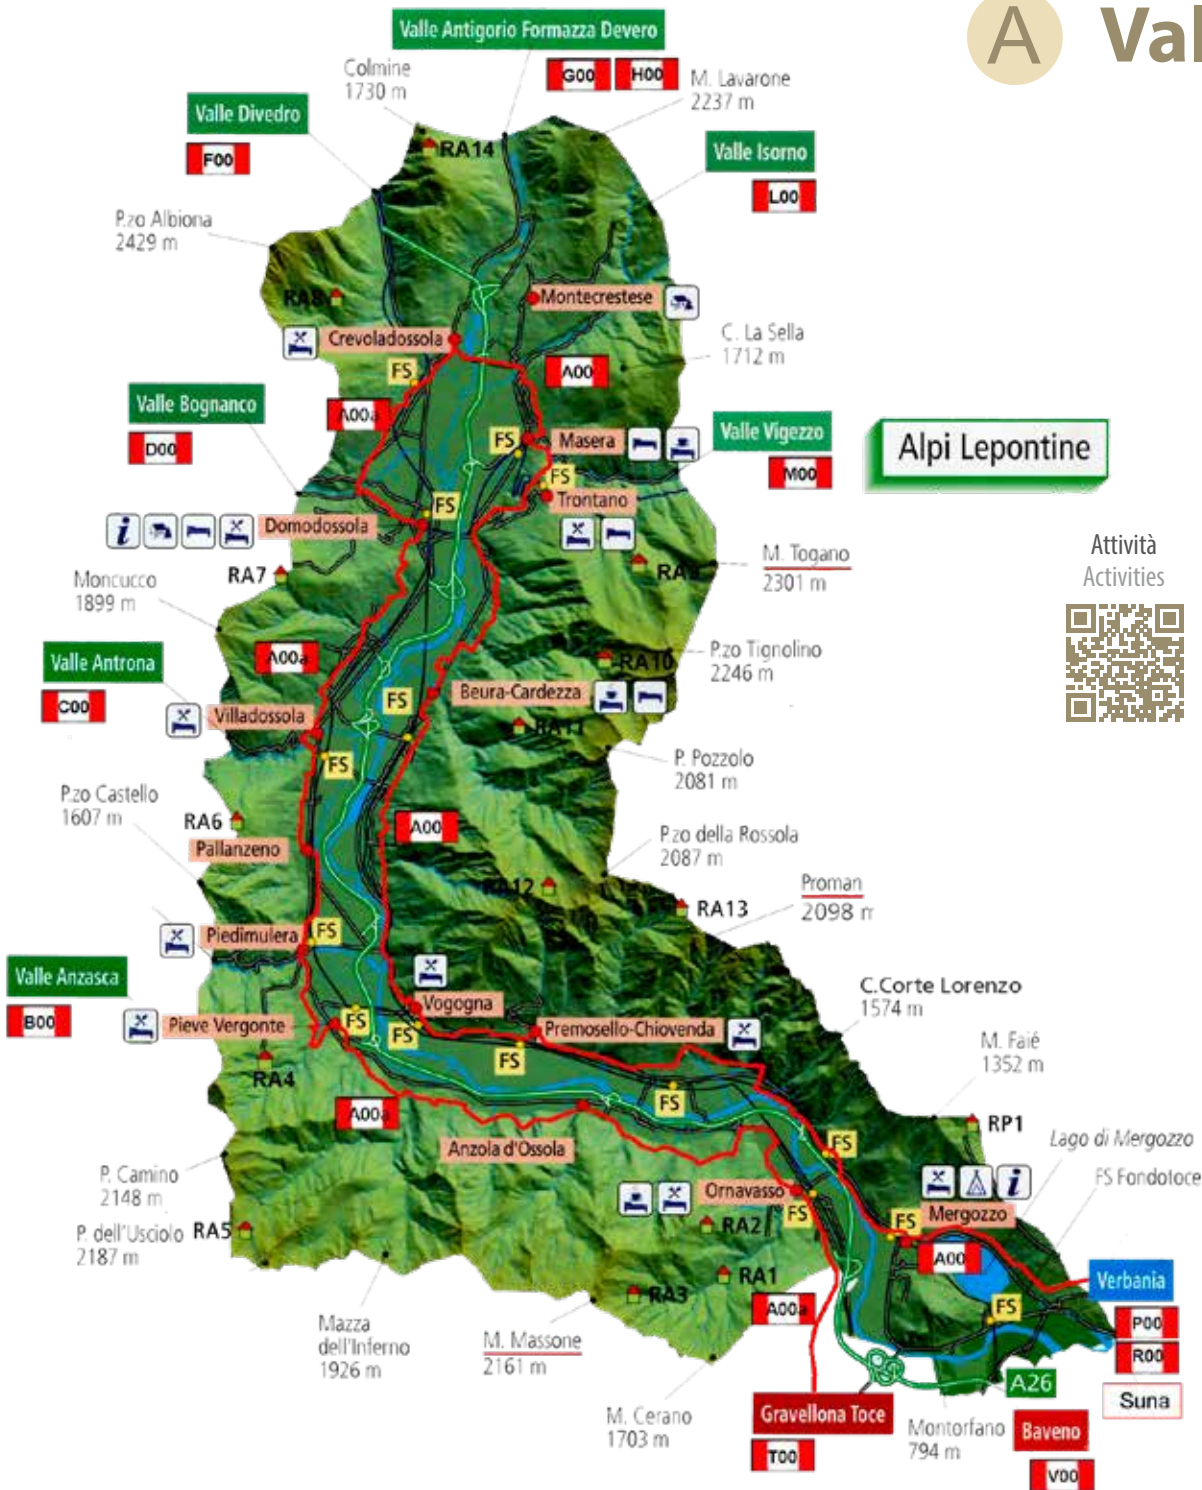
A Val

Valle Antigorio Formazza Devero
G00 H00
Colmine 1730 m
M. Lavarone 2237 m
Valle Divedro
F00
RA14
Valle Isorno
L00
P.zo Albiona 2429 m
RA8
Montecrestese
Crevoladossola
C. La Sella 1712 m
FS
A00
A00a
Valle Bognanco
D00
FS
Masera
Valle Vigezzo
M00
Alpi Lepontine
FS
Trontano
FS
Domodossola
M. Togano 2301 m
RA9
Moncucco 1899 m
RA7
Attività
Activities
A00a
P.zo Tignolino 2246 m
RA10
Valle Antrona
C00
Beura-Cardezza
FS
Villadossola
RA11
FS
P. Pozzolo 2081 m
P.zo Castello 1607 m
RA6
A00
Pallanzeno
P.zo della Rossola 2087 m
RA12
Proman 2098 m
RA13
Piedimulera
FS
Valle Anzasca
B00
C.Corte Lorenzo 1574 m
Vogogna
Pieve Vergonte
FS
FS
Premosello-Chiovenda
M. Faiè 1352 m
RA4
FS
FS
A00a
RP1
Anzola d'Ossola
FS
Lago di Mergozzo
P. Camino 2148 m
FS Fondotoce
Ornavasso
P. dell'Usciolo 2187 m
RA5
RA2
FS
FS
Mergozzo
A00
RA1
Verbania
RA3
FS
A00a
P00
Mazza dell'Inferno 1926 m
M. Massone 2161 m
R00
A26
Suna
M. Cerano 1703 m
Gravellona Toce
Montorfano 794 m
Baveno
T00
V00